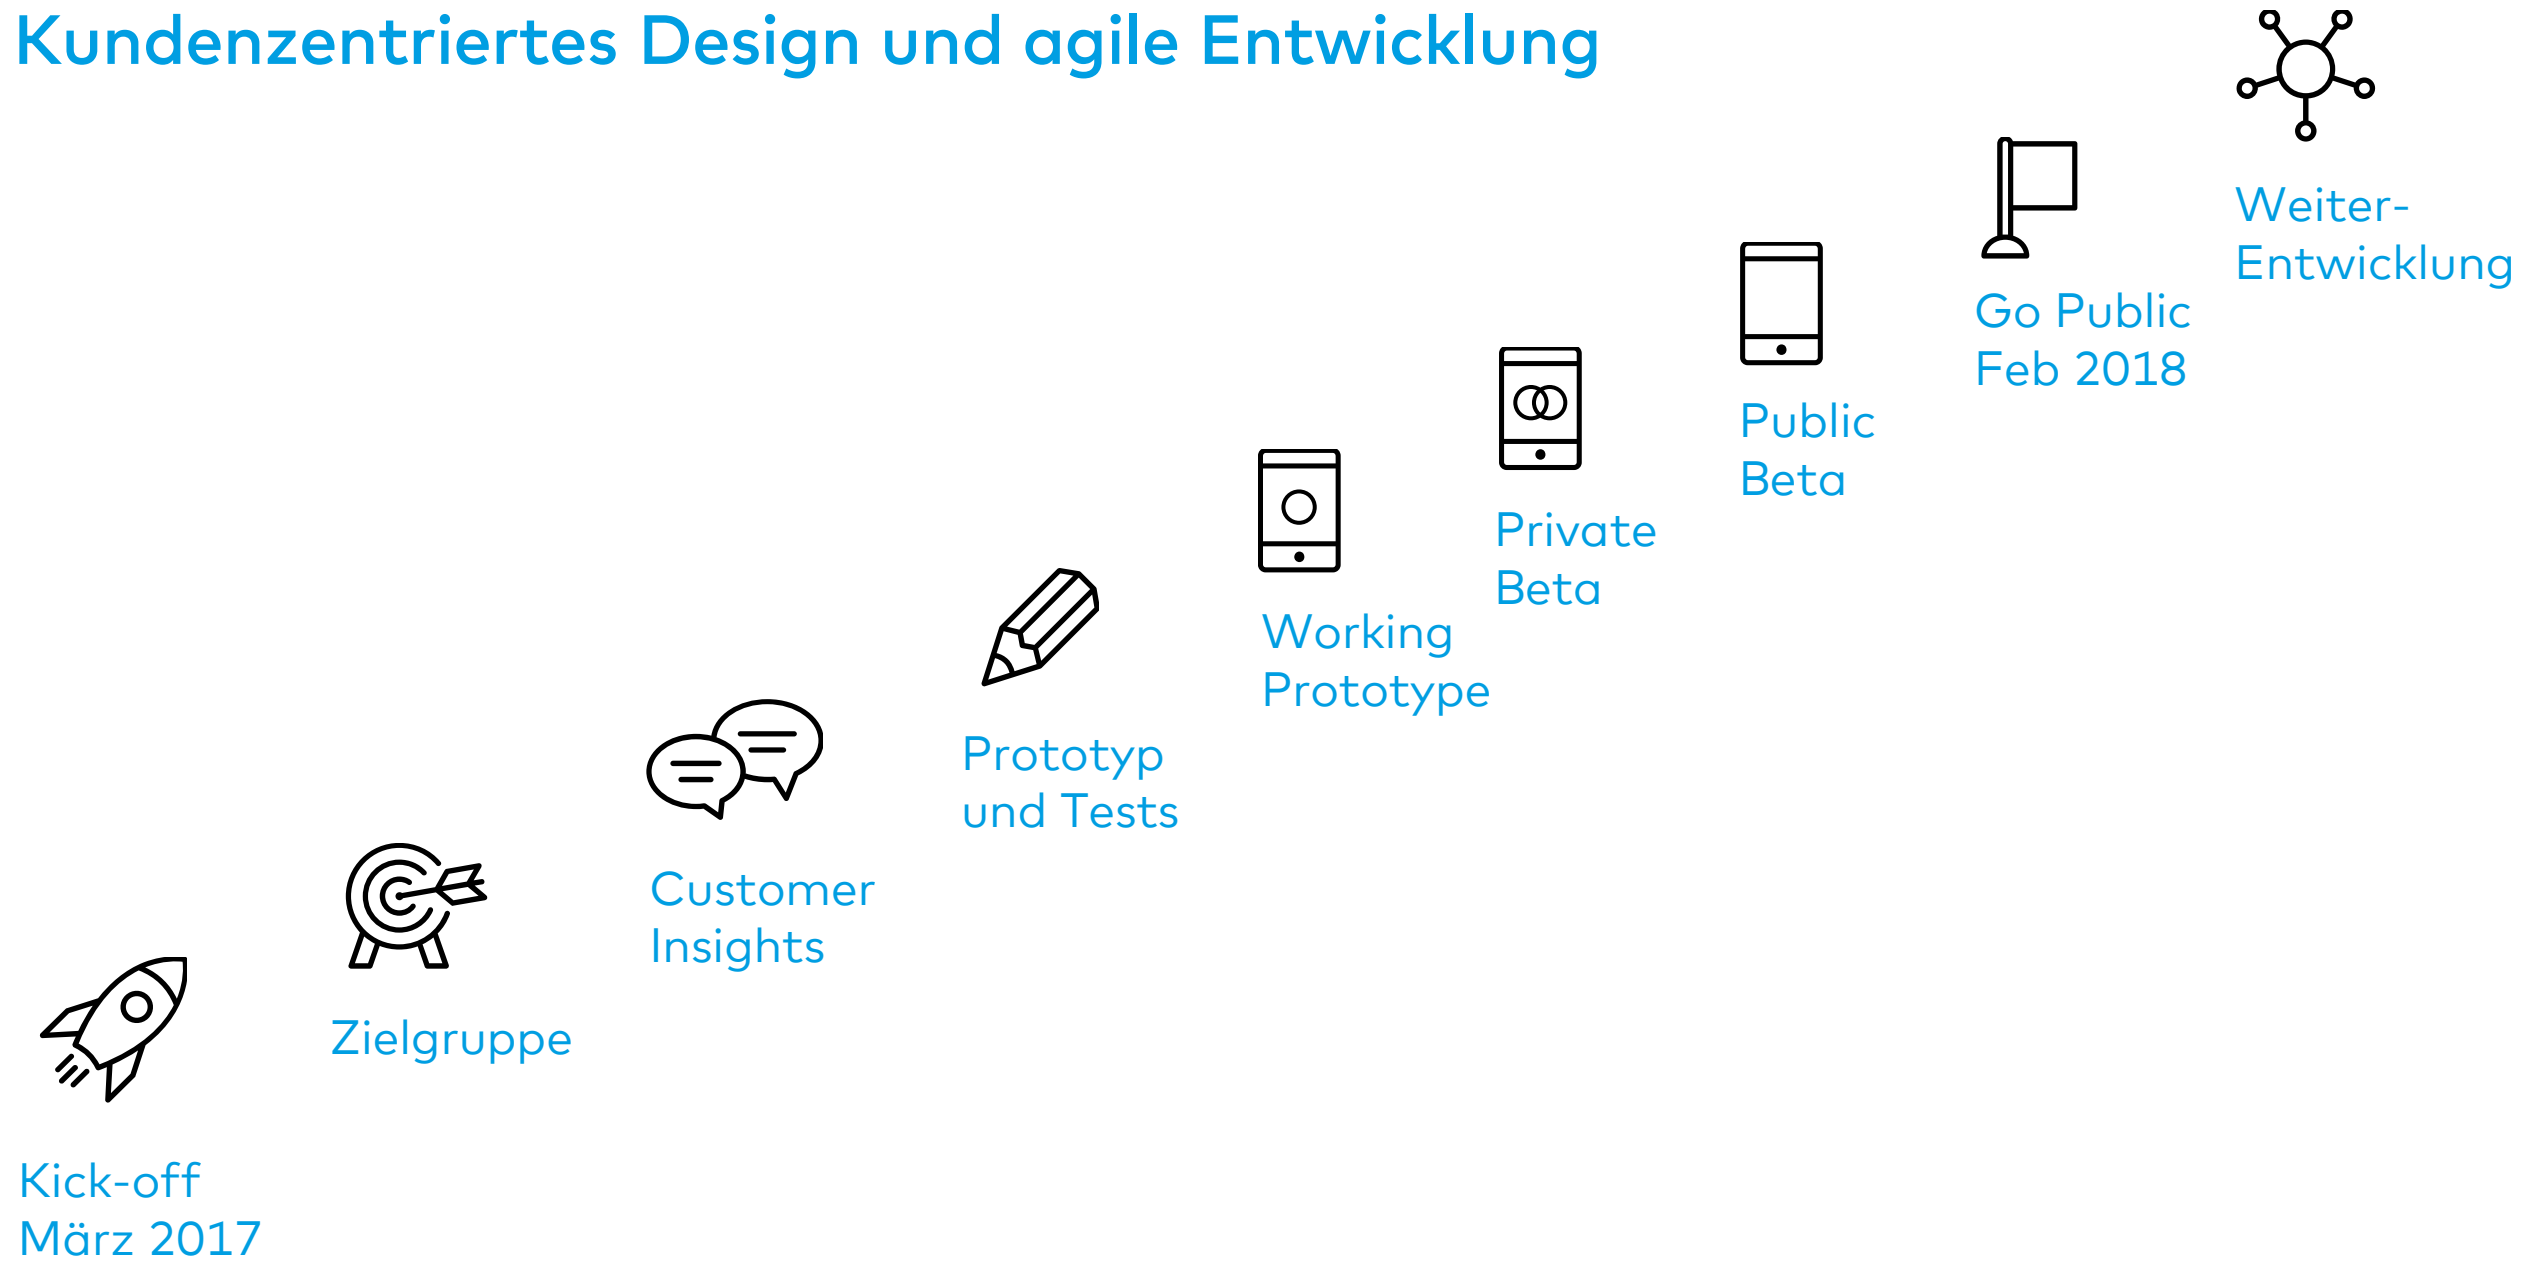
Kundenzentriertes Design und agile Entwicklung

Kick-off
März 2017

Zielgruppe

Customer
Insights

Prototyp
und Tests

Working
Prototype

Private
Beta

Public
Beta

Go Public
Feb 2018

Weiter-
Entwicklung